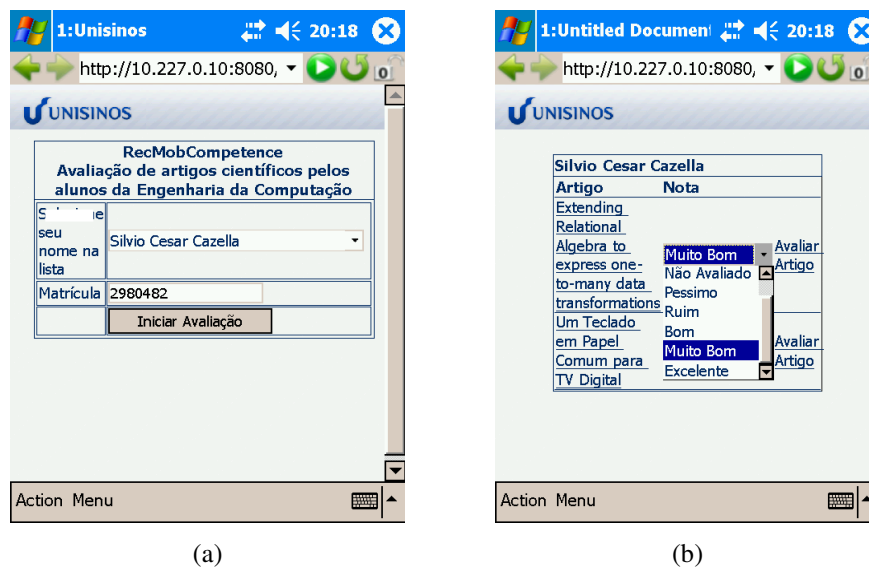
1:Unisinos 20:18

http://10.227.0.10:8080,

UNISINOS

RecMobCompetence
Avaliação de artigos científicos pelos alunos da Engenharia da Computação

| S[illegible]e seu nome na lista | Silvio Cesar Cazella |
|---|---|
| Matrícula | 2980482 |
| | Iniciar Avaliação |

Action Menu

(a)

1:Untitled Document 20:18

http://10.227.0.10:8080,

UNISINOS

Silvio Cesar Cazella

| Artigo | Nota | |
|---|---|---|
| Extending Relational Algebra to express one-to-many data transformations | Muito Bom | Avaliar Artigo |
| Um Teclado em Papel Comum para TV Digital | | Avaliar Artigo |

Não Avaliado
Pessimo
Ruim
Bom
Muito Bom
Excelente

Action Menu

(b)